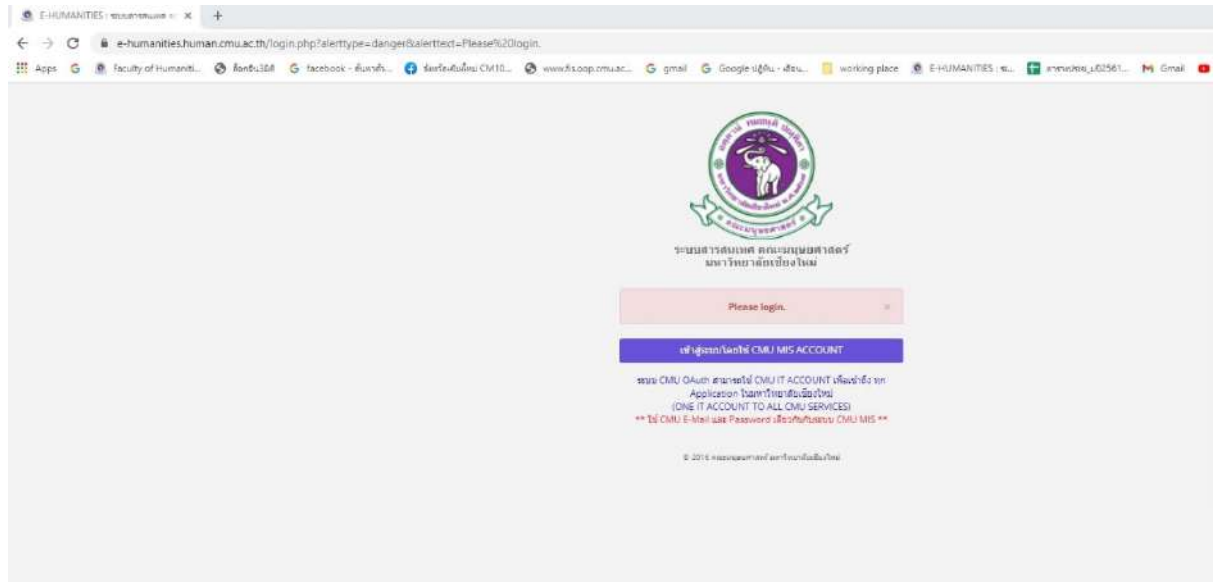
E-HUMANITIES : ระบบสารสนเทศ ×  +

e-humanities.human.cmu.ac.th/login.php?alerttype=danger&alerttext=Please%20login.

Apps  Faculty of Humaniti...  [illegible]  facebook - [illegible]  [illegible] CM10...  www.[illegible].cmu.ac...  gmail  Google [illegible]  working place  E-HUMANITIES : ร...  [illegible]_L62561...  Gmail

ระบบสารสนเทศ คณะมนุษยศาสตร์
มหาวิทยาลัยเชียงใหม่

Please login. ×

เข้าสู่ระบบโดยใช้ CMU MIS ACCOUNT

ระบบ CMU OAuth สามารถใช้ CMU IT ACCOUNT เพื่อเข้าถึง ทุก Application ในมหาวิทยาลัยเชียงใหม่
(ONE IT ACCOUNT TO ALL CMU SERVICES)
** ใช้ CMU E-Mail และ Password เดียวกันกับระบบ CMU MIS **

© 2016 คณะมนุษยศาสตร์ มหาวิทยาลัยเชียงใหม่